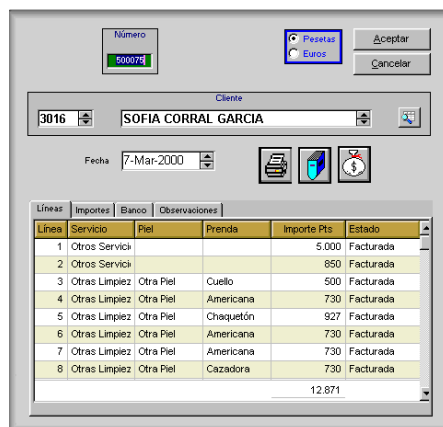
Número
500075

Pesetas
Euros

Aceptar
Cancelar

Cliente
3016
SOFIA CORRAL GARCIA

Fecha 7-Mar-2000

Líneas | Importes | Banco | Observaciones

| Línea | Servicio | Piel | Prenda | Importe Pts | Estado |
|---|---|---|---|---|---|
| 1 | Otros Servici | | | 5.000 | Facturada |
| 2 | Otros Servici | | | 850 | Facturada |
| 3 | Otros Limpiez | Otra Piel | Cuello | 500 | Facturada |
| 4 | Otros Limpiez | Otra Piel | Americana | 730 | Facturada |
| 5 | Otros Limpiez | Otra Piel | Chaquetón | 927 | Facturada |
| 6 | Otros Limpiez | Otra Piel | Americana | 730 | Facturada |
| 7 | Otros Limpiez | Otra Piel | Americana | 730 | Facturada |
| 8 | Otros Limpiez | Otra Piel | Cazadora | 730 | Facturada |
| | | | | 12.871 | |